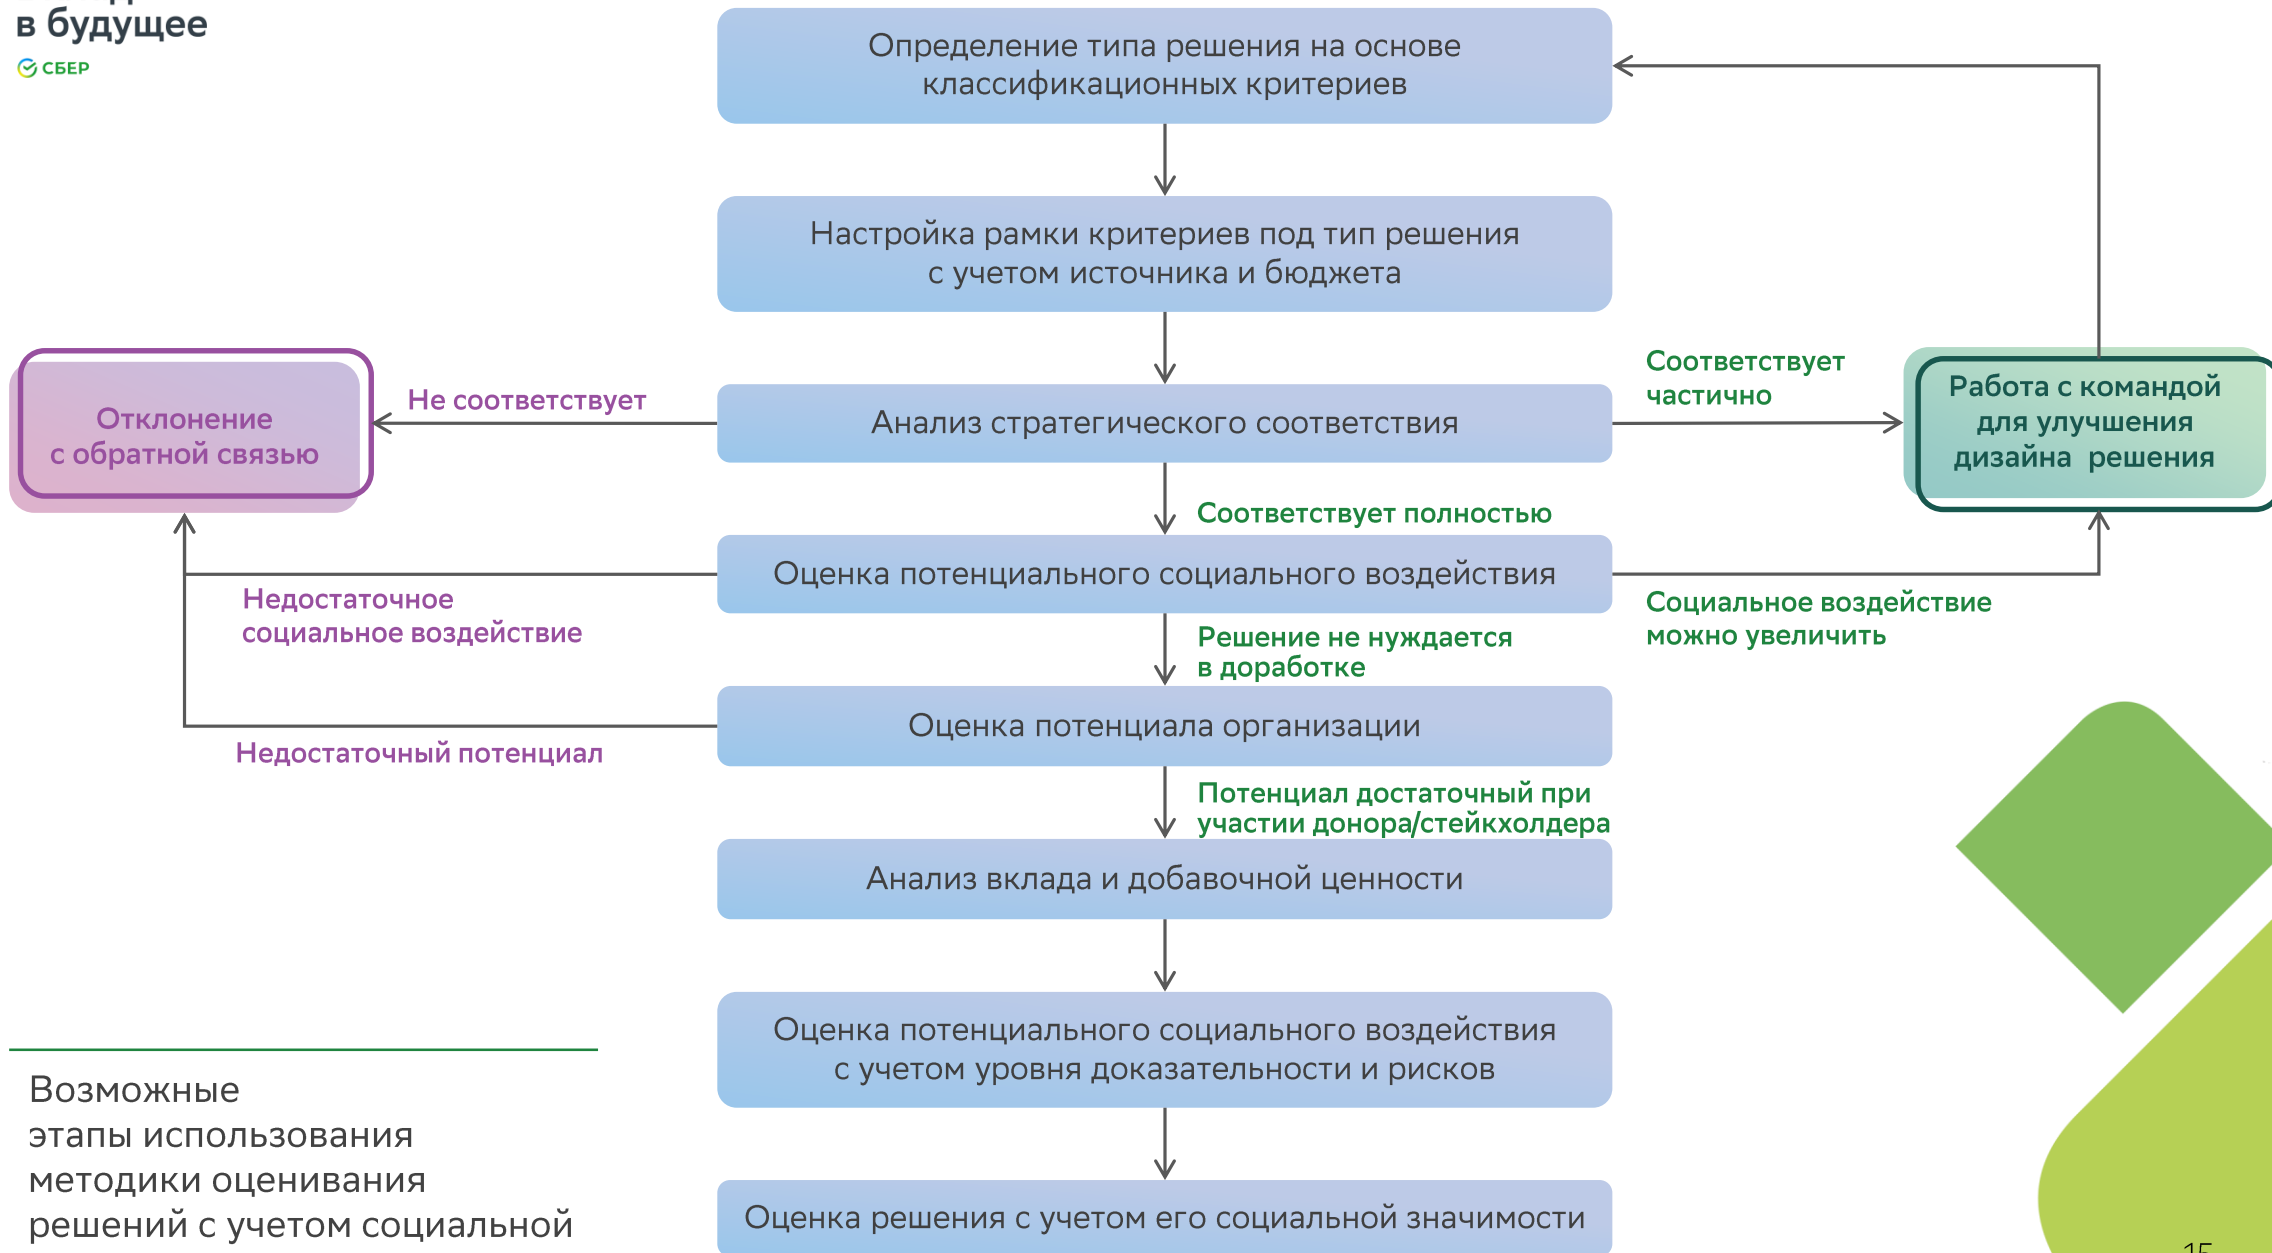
в будущее

СБЕР

Определение типа решения на основе классификационных критериев

Настройка рамки критериев под тип решения с учетом источника и бюджета

Отклонение с обратной связью

Не соответствует

Анализ стратегического соответствия

Соответствует частично

Работа с командой для улучшения дизайна решения

Соответствует полностью

Оценка потенциального социального воздействия

Недостаточное социальное воздействие

Социальное воздействие можно увеличить

Решение не нуждается в доработке

Оценка потенциала организации

Недостаточный потенциал

Потенциал достаточный при участии донора/стейкхолдера

Анализ вклада и добавочной ценности

Оценка потенциального социального воздействия с учетом уровня доказательности и рисков

Оценка решения с учетом его социальной значимости

Возможные этапы использования методики оценивания решений с учетом социальной

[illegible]